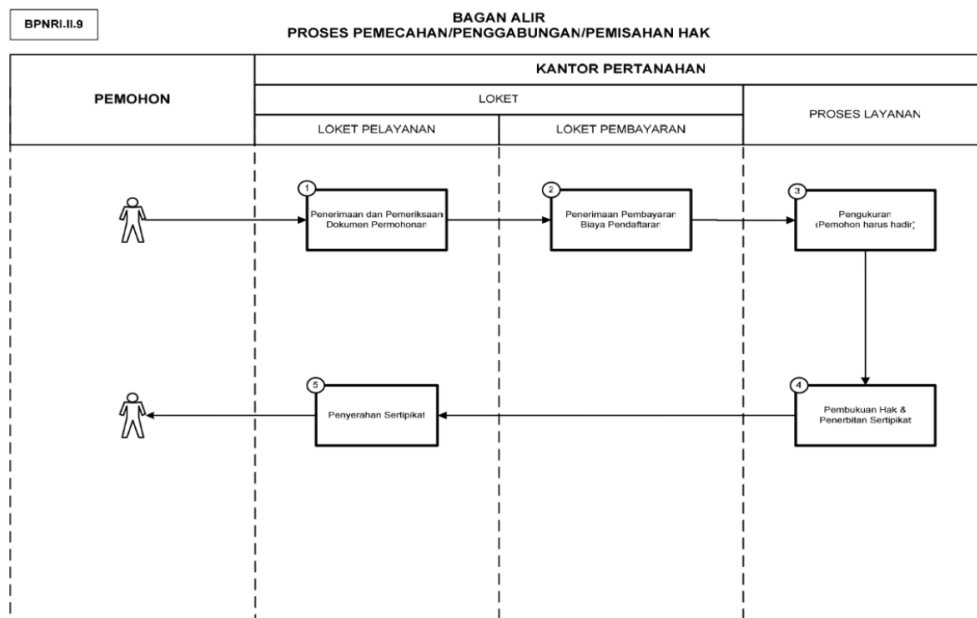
BPNRI.II.9

BAGAN ALIR
PROSES PEMECAHAN/PENGGABUNGAN/PEMISAHAN HAK

| PEMOHON | KANTOR PERTANAHAN | | |
|---|---|---|---|
| | LOKET | | PROSES LAYANAN |
| | LOKET PELAYANAN | LOKET PEMBAYARAN | |

1 Penerimaan dan Pemeriksaan Dokumen Permohonan

2 Penerimaan Pembayaran Biaya Pendaftaran

3 Pengukuran (Pemohon harus hadir)

4 Pembukuan Hak & Penerbitan Sertipikat

5 Penyerahan Sertipikat